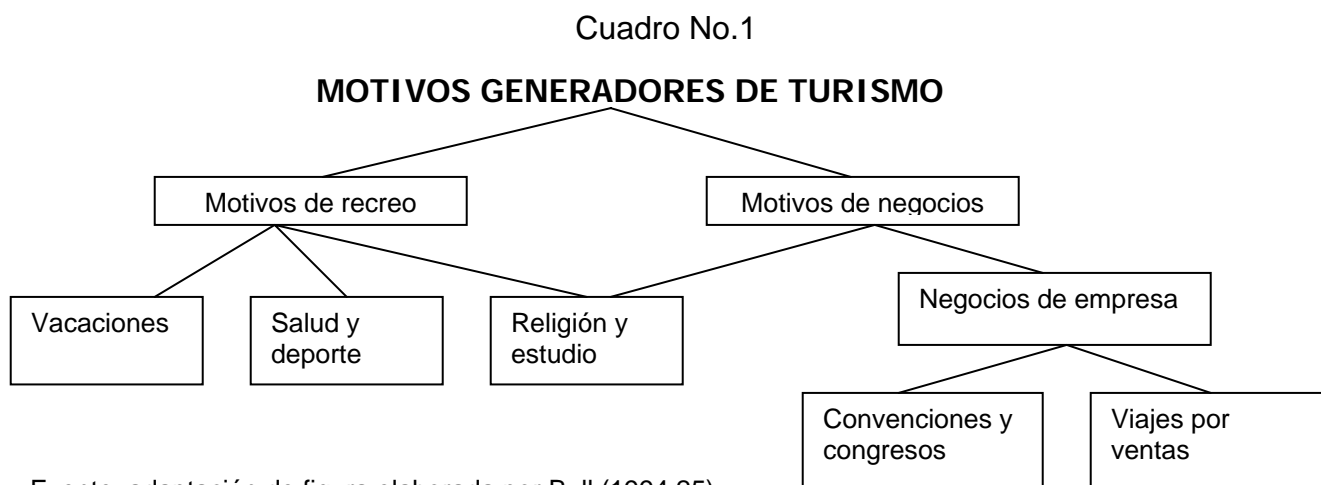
Cuadro No.1

**MOTIVOS GENERADORES DE TURISMO**

Motivos de recreo

Motivos de negocios

Vacaciones

Salud y deporte

Religión y estudio

Negocios de empresa

Convenciones y congresos

Viajes por ventas

Fuente: adaptación de figura elaborada por Bull (1994:25)